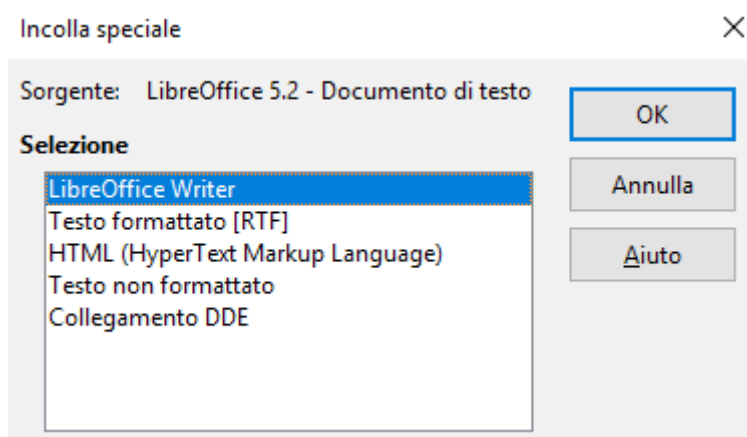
Incolla speciale

×

Sorgente: LibreOffice 5.2 - Documento di testo

Selezione

LibreOffice Writer
Testo formattato [RTF]
HTML (HyperText Markup Language)
Testo non formattato
Collegamento DDE

OK

Annulla

Aiuto